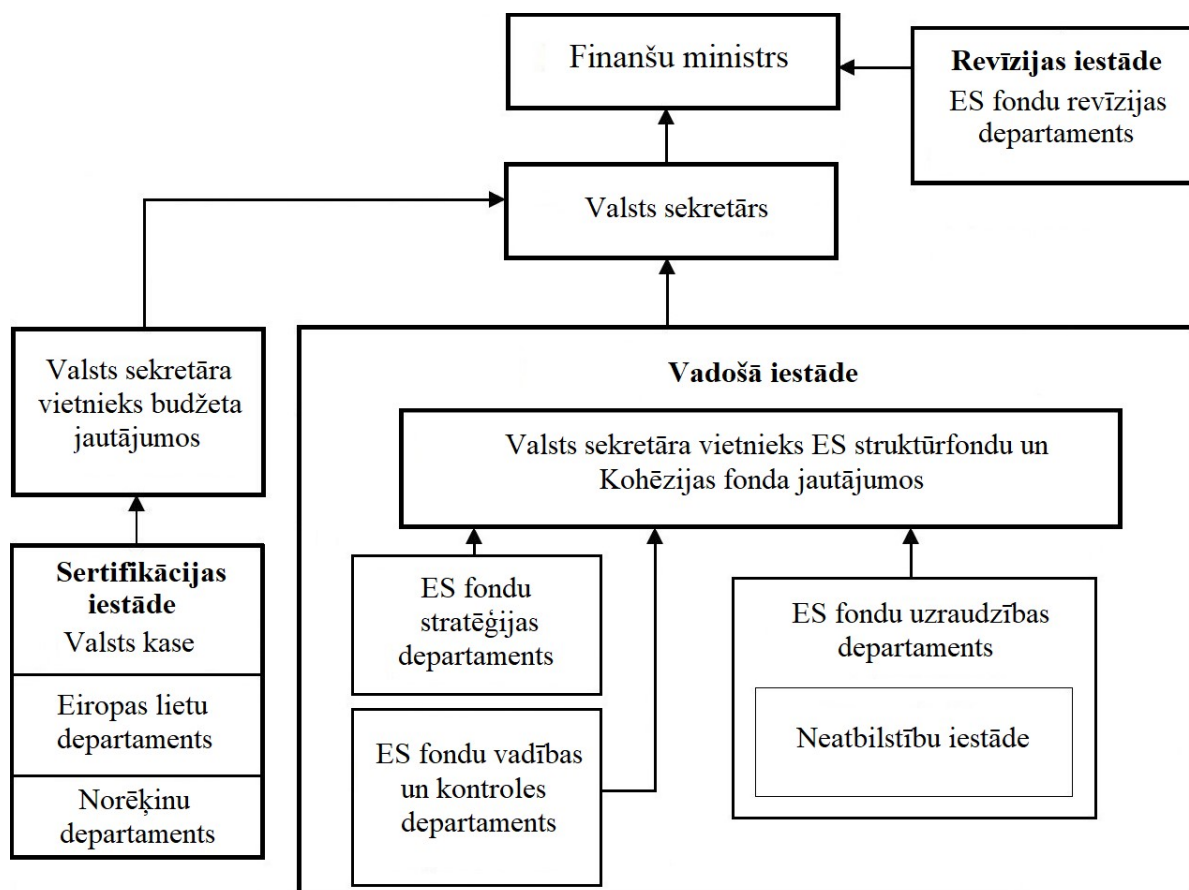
Finanšu ministrs

Revīzijas iestāde
ES fondu revīzijas departaments

Valsts sekretārs

Valsts sekretāra vietnieks budžeta jautājumos

Sertifikācijas iestāde
Valsts kase

Eiropas lietu departaments

Norēķinu departaments

Vadošā iestāde

Valsts sekretāra vietnieks ES struktūrfondu un Kohēzijas fonda jautājumos

ES fondu stratēģijas departaments

ES fondu vadības un kontroles departaments

ES fondu uzraudzības departaments

Neatbilstību iestāde